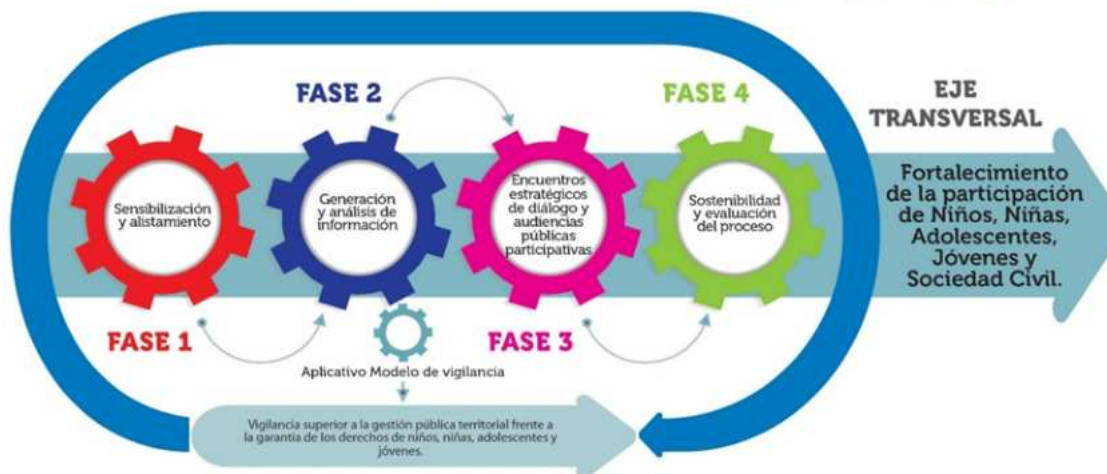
FASE 2

FASE 4

EJE TRANSVERSAL

Sensibilización y alistamiento

Generación y análisis de información

Encuentros estratégicos de diálogo y audiencias públicas participativas

Sostenibilidad y evaluación del proceso

Fortalecimiento de la participación de Niños, Niñas, Adolescentes, Jóvenes y Sociedad Civil.

FASE 1

FASE 3

Aplicativo Modelo de vigilancia

Vigilancia superior a la gestión pública territorial frente a la garantía de los derechos de niños, niñas, adolescentes y jóvenes.